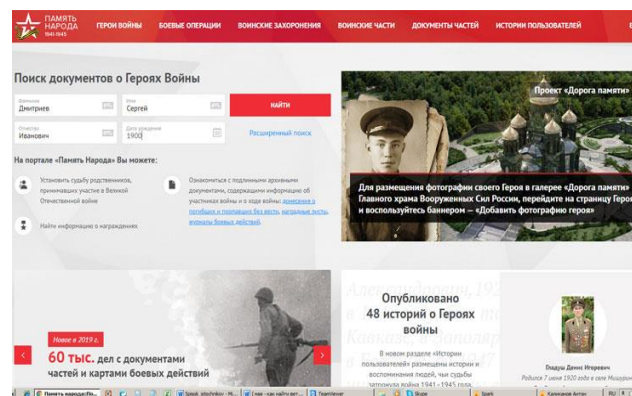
ПАМЯТЬ НАРОДА 1941-1945

ГЕРОИ ВОЙНЫ БОЕВЫЕ ОПЕРАЦИИ ВОИНСКИЕ ЗАХОРОНЕНИЯ ВОИНСКИЕ ЧАСТИ ДОКУМЕНТЫ ЧАСТЕЙ ИСТОРИИ ПОЛЬЗОВАТЕЛЕЙ

Поиск документов о Героях Войны

Фамилия
Дмитриев

Имя
Сергей

НАЙТИ

Отчество
Иванович

Дата рождения
1900

Расширенный поиск

На портале «Память Народа» Вы можете:

Установить судьбу родственников, принимавших участие в Великой Отечественной войне

Ознакомиться с подлинными архивными документами, содержащими информацию об участниках войны и о ходе войны: донесения о погибших и пропавших без вести, наградные листы, журналы боевых действий.

Найти информацию о награждениях

Проект «Дорога памяти»

Для размещения фотографии своего Героя в галерее «Дорога памяти» Главного храма Вооруженных Сил России, перейдите на страницу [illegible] и воспользуйтесь баннером — «Добавить фотографию героя»

Новое в 2019 г.

60 тыс. дел с документами частей и картами боевых действий

Опубликовано 48 историй о Героях войны

В новом разделе «Истории пользователей» размещены истории и воспоминания людей, чьи судьбы затронула война 1941—1945 годов.

Глядун Денис Игоревич
Родился 7 июня 1920 года в селе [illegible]

Память народа:По... Spark Skype Spark RU